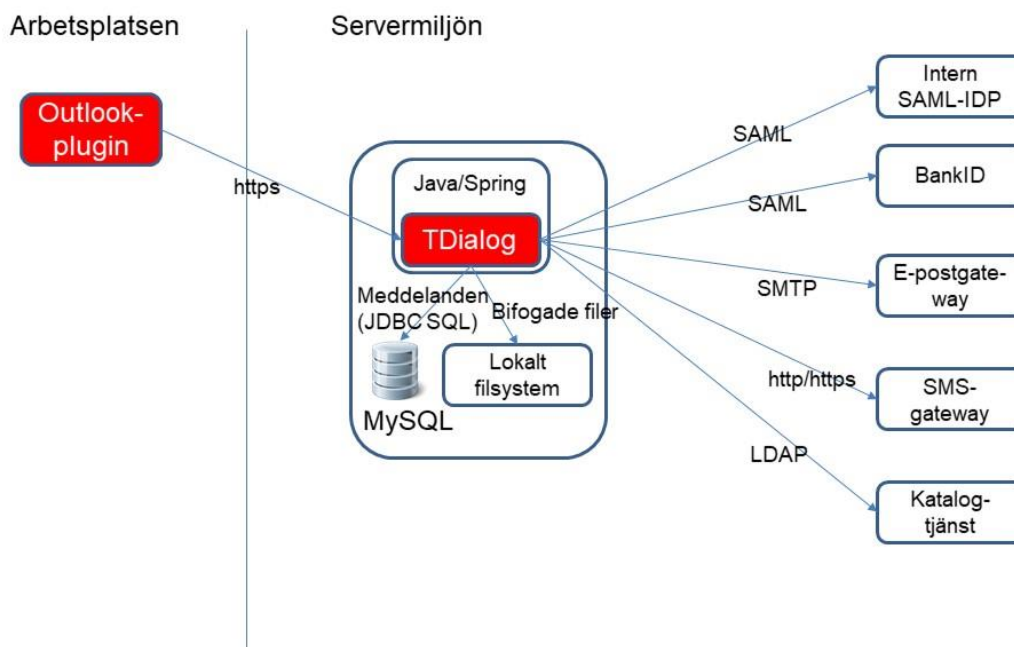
Arbetsplatsen

Servermiljön

Outlook-plugin

https

Java/Spring

TDialog

Meddelanden (JDBC SQL)

Bifogade filer

MySQL

Lokalt filsystem

SAML

SAML

SMTP

http/https

LDAP

Intern SAML-IDP

BankID

E-postgate-way

SMS-gateway

Katalog-tjänst